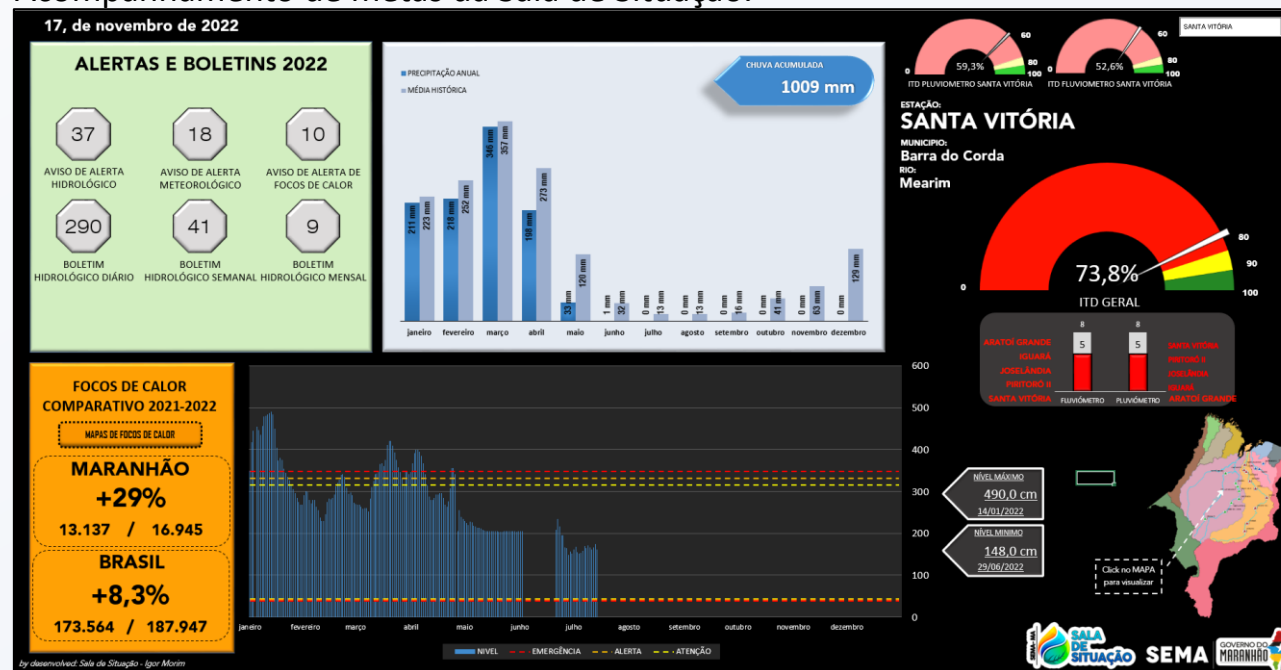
Acompanhamento de metas da sala de situação

17, de novembro de 2022

SANTA VITÓRIA

ALERTAS E BOLETINS 2022

37
AVISO DE ALERTA HIDROLÓGICO

18
AVISO DE ALERTA METEOROLÓGICO

10
AVISO DE ALERTA DE FOCOS DE CALOR

290
BOLETIM HIDROLÓGICO DIÁRIO

41
BOLETIM HIDROLÓGICO SEMANAL

9
BOLETIM HIDROLÓGICO MENSAL

PRECIPITAÇÃO ANUAL
MÉDIA HISTÓRICA

CHUVA ACUMULADA
1009 mm

| | janeiro | fevereiro | março | abril | maio | junho | julho | agosto | setembro | outubro | novembro | dezembro |
|---|---|---|---|---|---|---|---|---|---|---|---|---|
| Precipitação anual | 211 mm | 218 mm | 346 mm | 188 mm | 33 mm | 1 mm | 0 mm | 0 mm | 0 mm | 0 mm | 0 mm | 0 mm |
| Média histórica | 223 mm | 252 mm | 357 mm | 273 mm | 120 mm | 32 mm | 13 mm | 13 mm | 16 mm | 41 mm | 63 mm | 129 mm |

0 59,3% 60 80 100
ITD PLUVIOMETRO SANTA VITÓRIA

0 52,6% 60 80 100
ITD FLUVIOMETRO SANTA VITÓRIA

ESTAÇÃO:
SANTA VITÓRIA
MUNICIPIO:
Barra do Corda
RIO:
Mearim

0 73,8% 80 90 100
ITD GERAL

ARATOÍ GRANDE
IGUARÁ
JOSELÂNDIA
PIRITORÓ II
SANTA VITÓRIA

8 5 FLUVIÔMETRO
8 5 PLUVIÔMETRO

SANTA VITÓRIA
PIRITORÓ II
JOSELÂNDIA
IGUARÁ
ARATOÍ GRANDE

FOCOS DE CALOR COMPARATIVO 2021-2022
MAPAS DE FOCOS DE CALOR

MARANHÃO
+29%
13.137 / 16.945

BRASIL
+8,3%
173.564 / 187.947

600
500
400
300
200
100
0

janeiro fevereiro março abril maio junho julho agosto setembro outubro novembro dezembro

NIVEL — EMERGÊNCIA — ALERTA — ATENÇÃO

NÍVEL MÁXIMO
490,0 cm
14/01/2022

NÍVEL MÍNIMO
148,0 cm
29/06/2022

Click no MAPA para visualizar

by desenvolvedor: Sala de Situação - Igor Morim

SALA DE SITUAÇÃO
SEMA
GOVERNO DO MARANHÃO